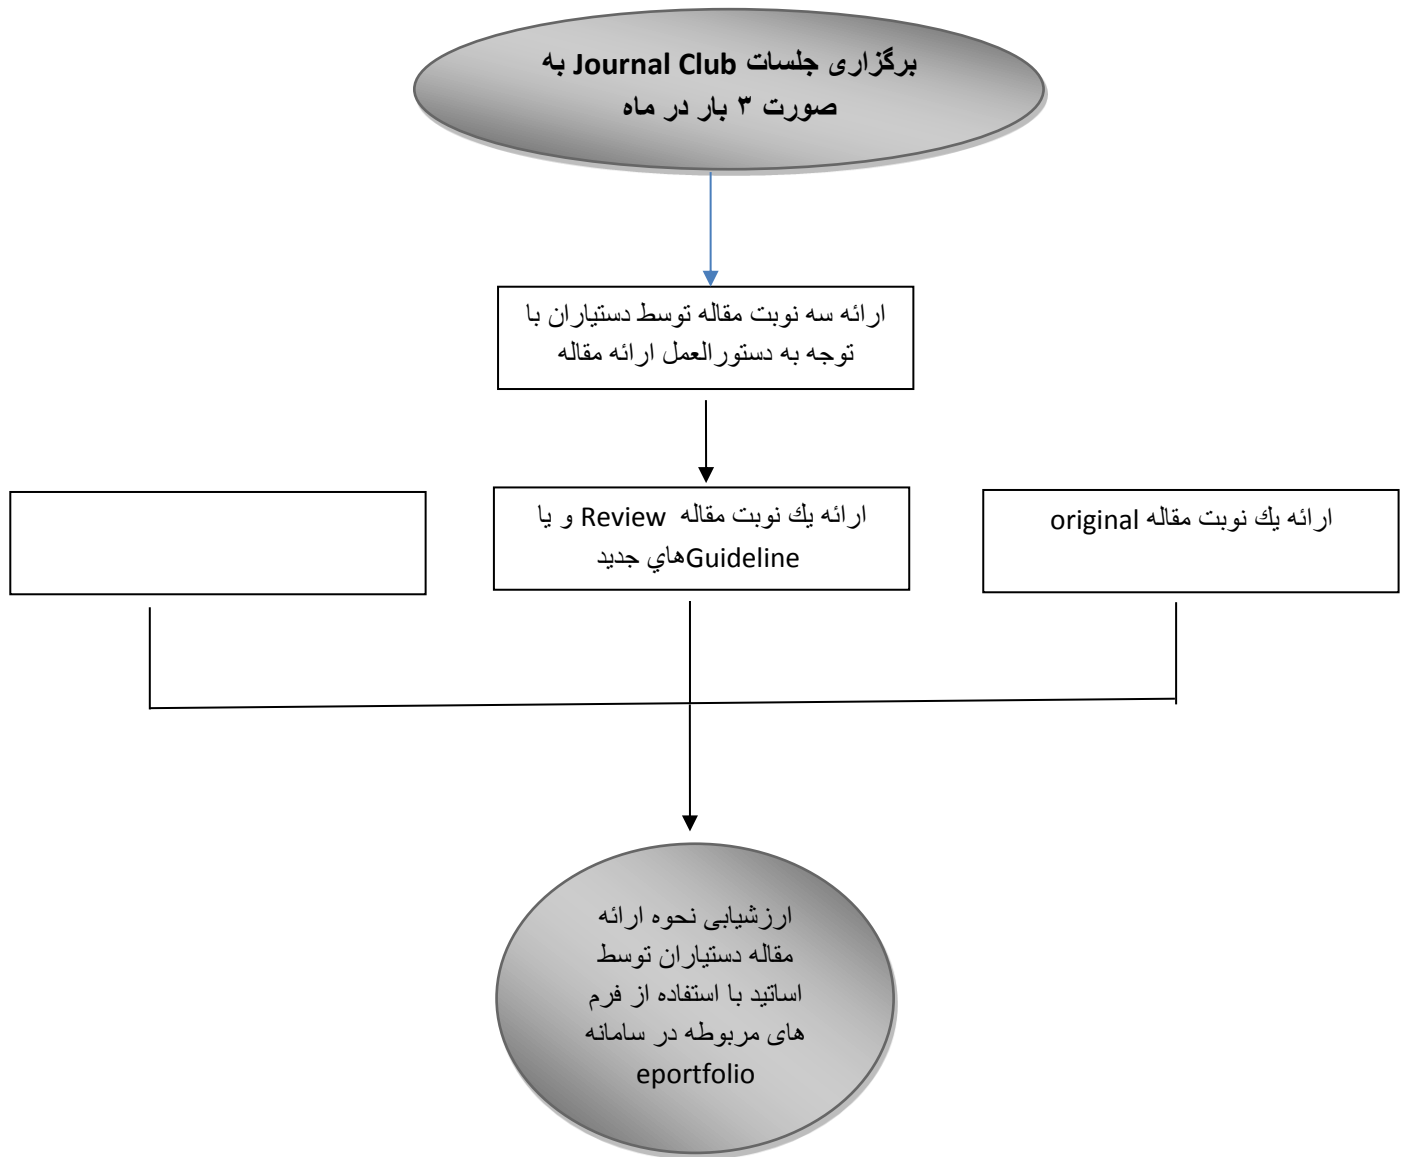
برگزاری جلسات Journal Club به صورت ۳ بار در ماه

ارائه سه نوبت مقاله توسط دستياران با توجه به دستورالعمل ارائه مقاله

ارائه يك نوبت مقاله original

ارائه يك نوبت مقاله Review و يا Guidelineهاي جديد

ارزشیابی نحوه ارائه مقاله دستیاران توسط اساتید با استفاده از فرم های مربوطه در سامانه eportfolio